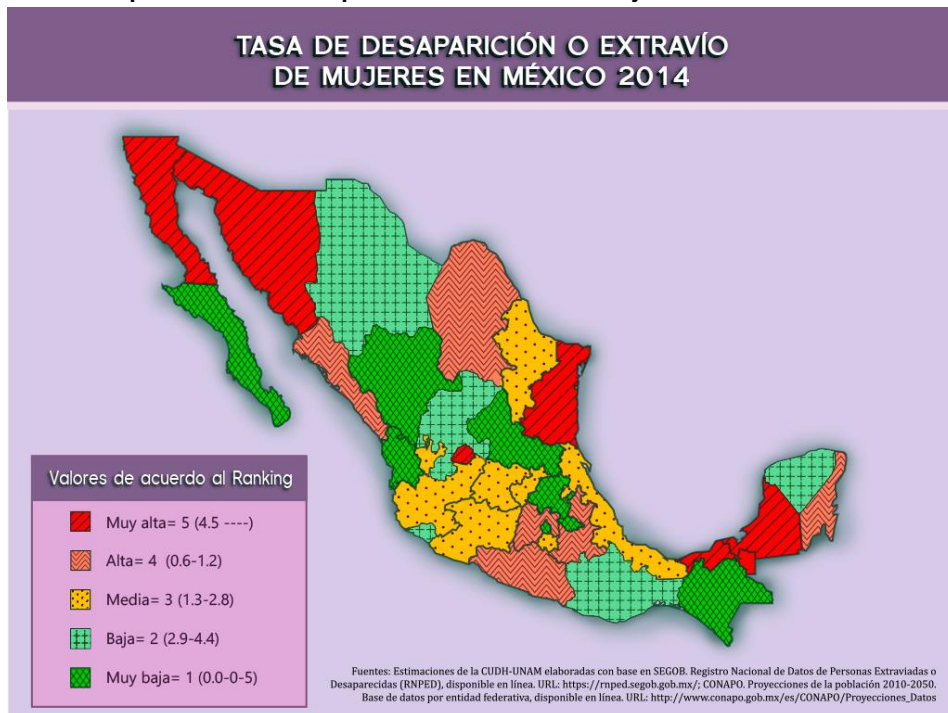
TASA DE DESAPARICIÓN O EXTRAVÍO DE MUJERES EN MÉXICO 2014

Valores de acuerdo al Ranking

Muy alta= 5 (4.5 ----)

Alta= 4 (0.6-1.2)

Media= 3 (1.3-2.8)

Baja= 2 (2.9-4.4)

Muy baja= 1 (0.0-0-5)

Fuentes: Estimaciones de la CUDH-UNAM elaboradas con base en SEGOB. Registro Nacional de Datos de Personas Extraviadas o Desaparecidas (RNPED), disponible en línea. URL: https://rnped.segob.gob.mx/; CONAPO. Proyecciones de la población 2010-2050. Base de datos por entidad federativa, disponible en línea. URL: http://www.conapo.gob.mx/es/CONAPO/Proyecciones_Datos